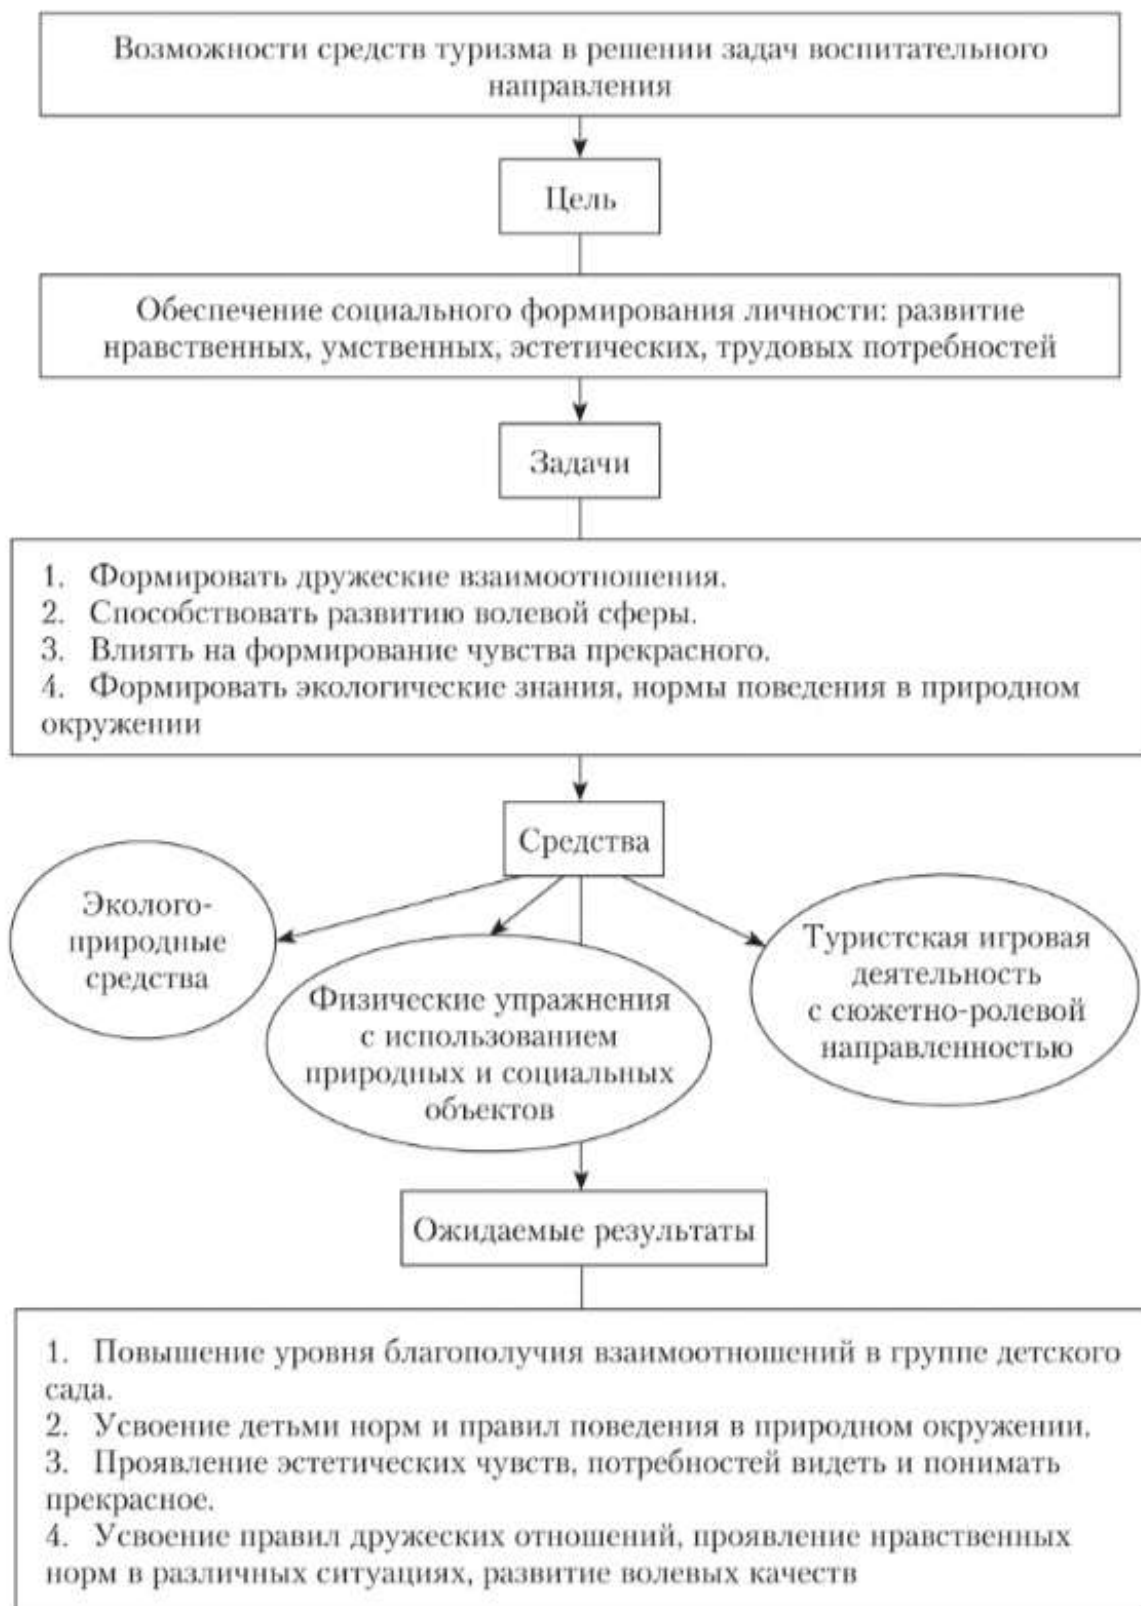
Возможности средств туризма в решении задач воспитательного направления

Цель

Обеспечение социального формирования личности: развитие нравственных, умственных, эстетических, трудовых потребностей

Задачи

1. Формировать дружеские взаимоотношения.
2. Способствовать развитию волевой сферы.
3. Влиять на формирование чувства прекрасного.
4. Формировать экологические знания, нормы поведения в природном окружении

Средства

Эколого-природные средства

Физические упражнения с использованием природных и социальных объектов

Туристская игровая деятельность с сюжетно-ролевой направленностью

Ожидаемые результаты

1. Повышение уровня благополучия взаимоотношений в группе детского сада.
2. Усвоение детьми норм и правил поведения в природном окружении.
3. Проявление эстетических чувств, потребностей видеть и понимать прекрасное.
4. Усвоение правил дружеских отношений, проявление нравственных норм в различных ситуациях, развитие волевых качеств